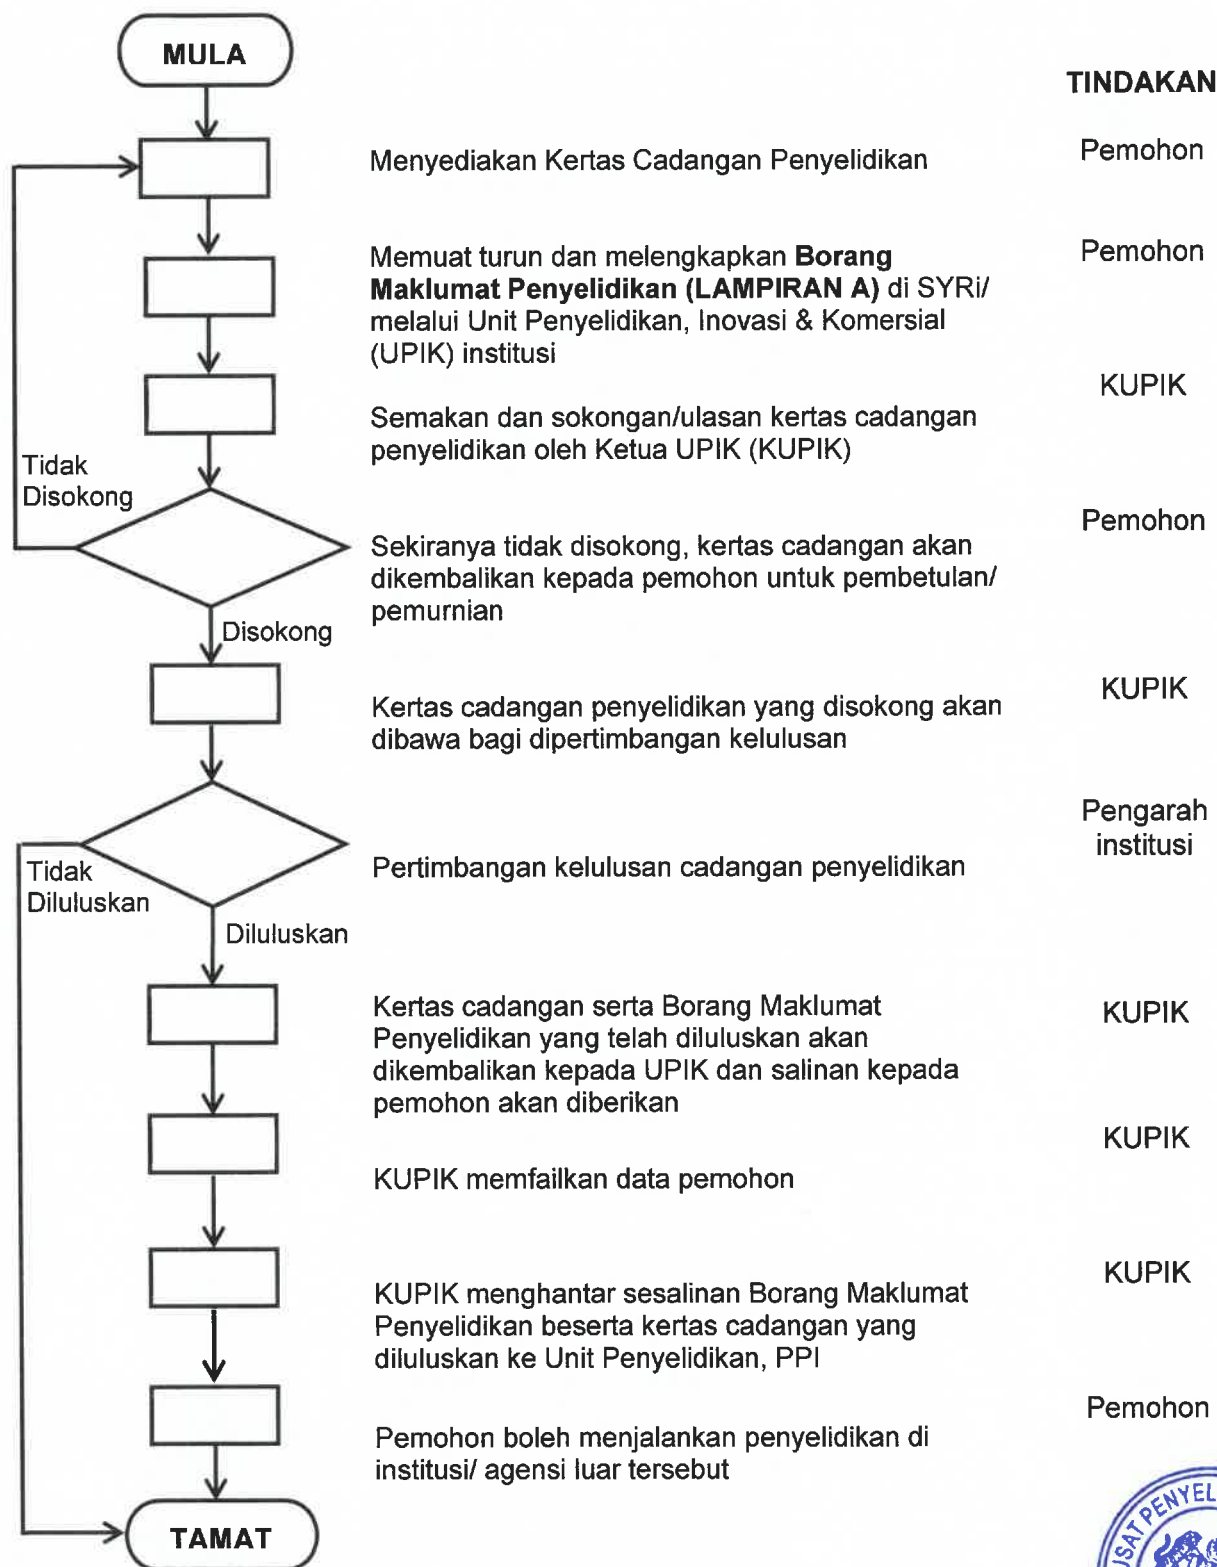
MULA

TINDAKAN

Menyediakan Kertas Cadangan Penyelidikan

Pemohon

Memuat turun dan melengkapkan **Borang Maklumat Penyelidikan (LAMPIRAN A)** di SYRi/ melalui Unit Penyelidikan, Inovasi & Komersial (UPIK) institusi

Pemohon

Semakan dan sokongan/ulasan kertas cadangan penyelidikan oleh Ketua UPIK (KUPIK)

KUPIK

Tidak Disokong

Sekiranya tidak disokong, kertas cadangan akan dikembalikan kepada pemohon untuk pembetulan/ pemurnian

Pemohon

Disokong

Kertas cadangan penyelidikan yang disokong akan dibawa bagi dipertimbangan kelulusan

KUPIK

Tidak Diluluskan

Pertimbangan kelulusan cadangan penyelidikan

Pengarah institusi

Diluluskan

Kertas cadangan serta Borang Maklumat Penyelidikan yang telah diluluskan akan dikembalikan kepada UPIK dan salinan kepada pemohon akan diberikan

KUPIK

KUPIK memfailkan data pemohon

KUPIK

KUPIK menghantar sesalinan Borang Maklumat Penyelidikan beserta kertas cadangan yang diluluskan ke Unit Penyelidikan, PPI

KUPIK

Pemohon boleh menjalankan penyelidikan di institusi/ agensi luar tersebut

Pemohon

TAMAT

SAT PENYEL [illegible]